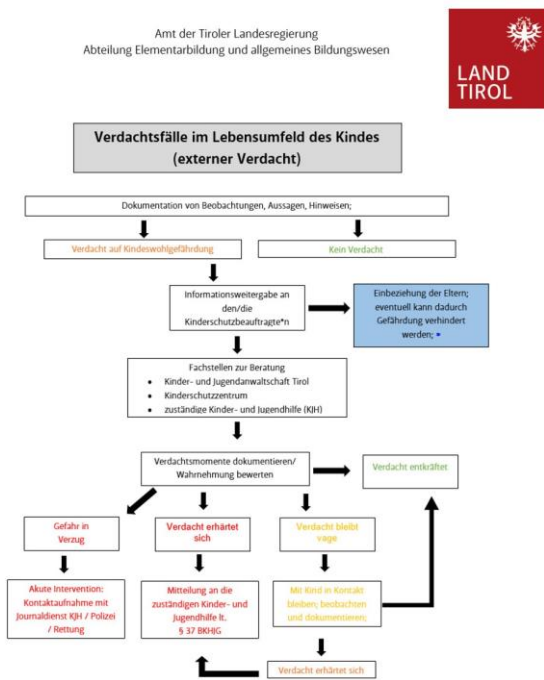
Amt der Tiroler Landesregierung
Abteilung Elementarbildung und allgemeines Bildungswesen

LAND TIROL

Verdachtsfälle im Lebensumfeld des Kindes
(externer Verdacht)

Dokumentation von Beobachtungen, Aussagen, Hinweisen;

Verdacht auf Kindeswohlgefährdung

Kein Verdacht

Informationsweitergabe an den/die Kinderschutzbeauftragte*n

Einbeziehung der Eltern; eventuell kann dadurch Gefährdung verhindert werden; *

Fachstellen zur Beratung
• Kinder- und Jugendanwaltschaft Tirol
• Kinderschutzzentrum
• zuständige Kinder- und Jugendhilfe (KJH)

Verdachtsmomente dokumentieren/ Wahrnehmung bewerten

Verdacht entkräftet

Gefahr in Verzug

Verdacht erhärtet sich

Verdacht bleibt vage

Akute Intervention: Kontaktaufnahme mit Journaldienst KJH / Polizei / Rettung

Mitteilung an die zuständigen Kinder- und Jugendhilfe lt. § 37 BKHJG

Mit Kind in Kontakt bleiben, beobachten und dokumentieren;

Verdacht erhärtet sich